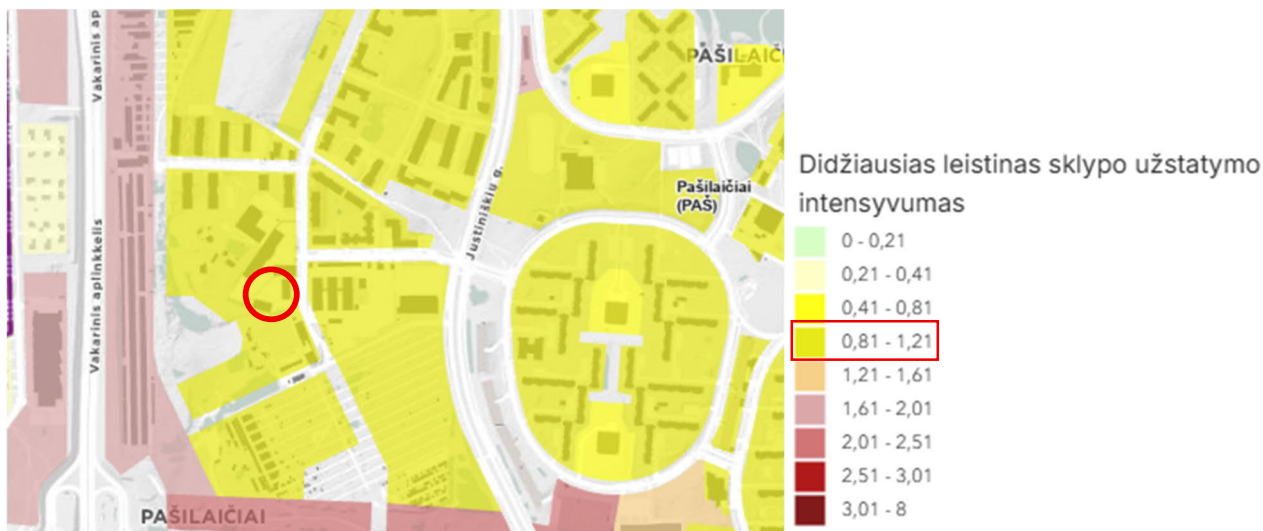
Vakarinis ap

Vakarinis aplinkkelis

Vakarinis aplinkkelis

PAŠILAIČ

Pašilaičiai (PAŠ)

Justiniškių g.

PAŠILAIČIAI

Didžiausias leistinas sklypo užstatymo intensyvumas

0 - 0,21

0,21 - 0,41

0,41 - 0,81

0,81 - 1,21

1,21 - 1,61

1,61 - 2,01

2,01 - 2,51

2,51 - 3,01

3,01 - 8